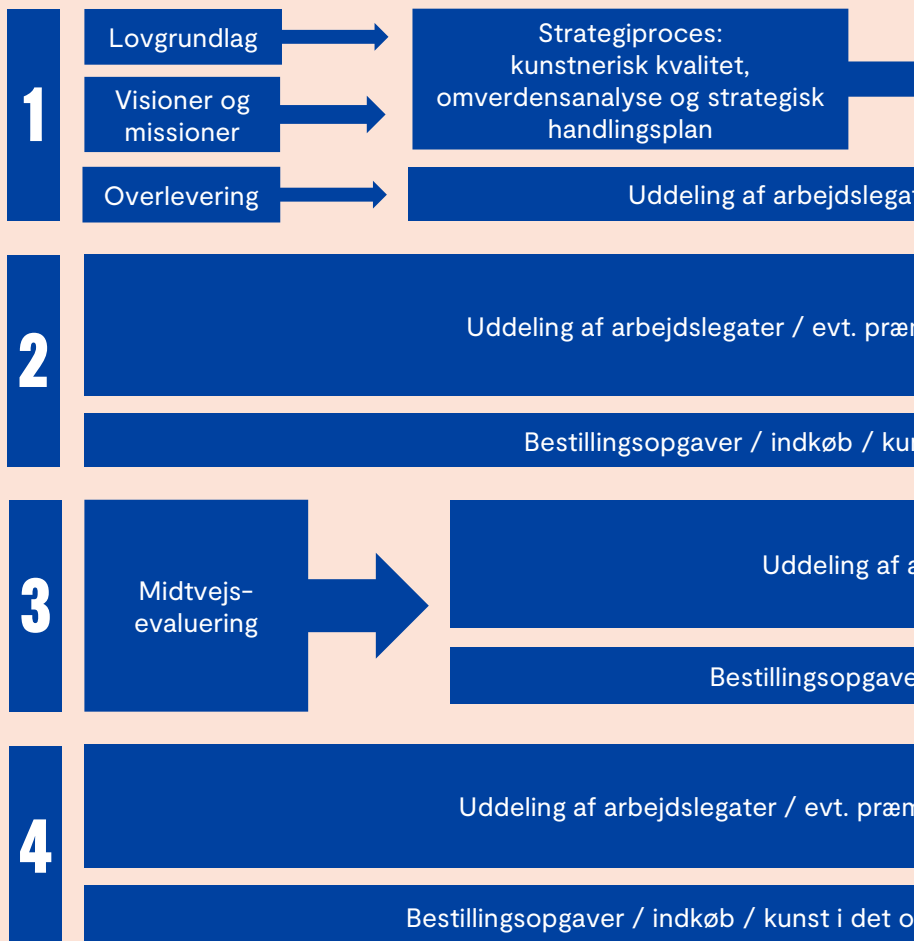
1

Lovgrundlag

Visioner og missioner

Overlevering

Strategiproces: kunstnerisk kvalitet, omverdensanalyse og strategisk handlingsplan

Uddeling af arbejdslega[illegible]

2

Uddeling af arbejdslegater / evt. præ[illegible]

Bestillingsopgaver / indkøb / ku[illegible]

3

Midtvejs-evaluering

Uddeling af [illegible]

Bestillingsopgave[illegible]

4

Uddeling af arbejdslegater / evt. præm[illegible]

Bestillingsopgaver / indkøb / kunst i det o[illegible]